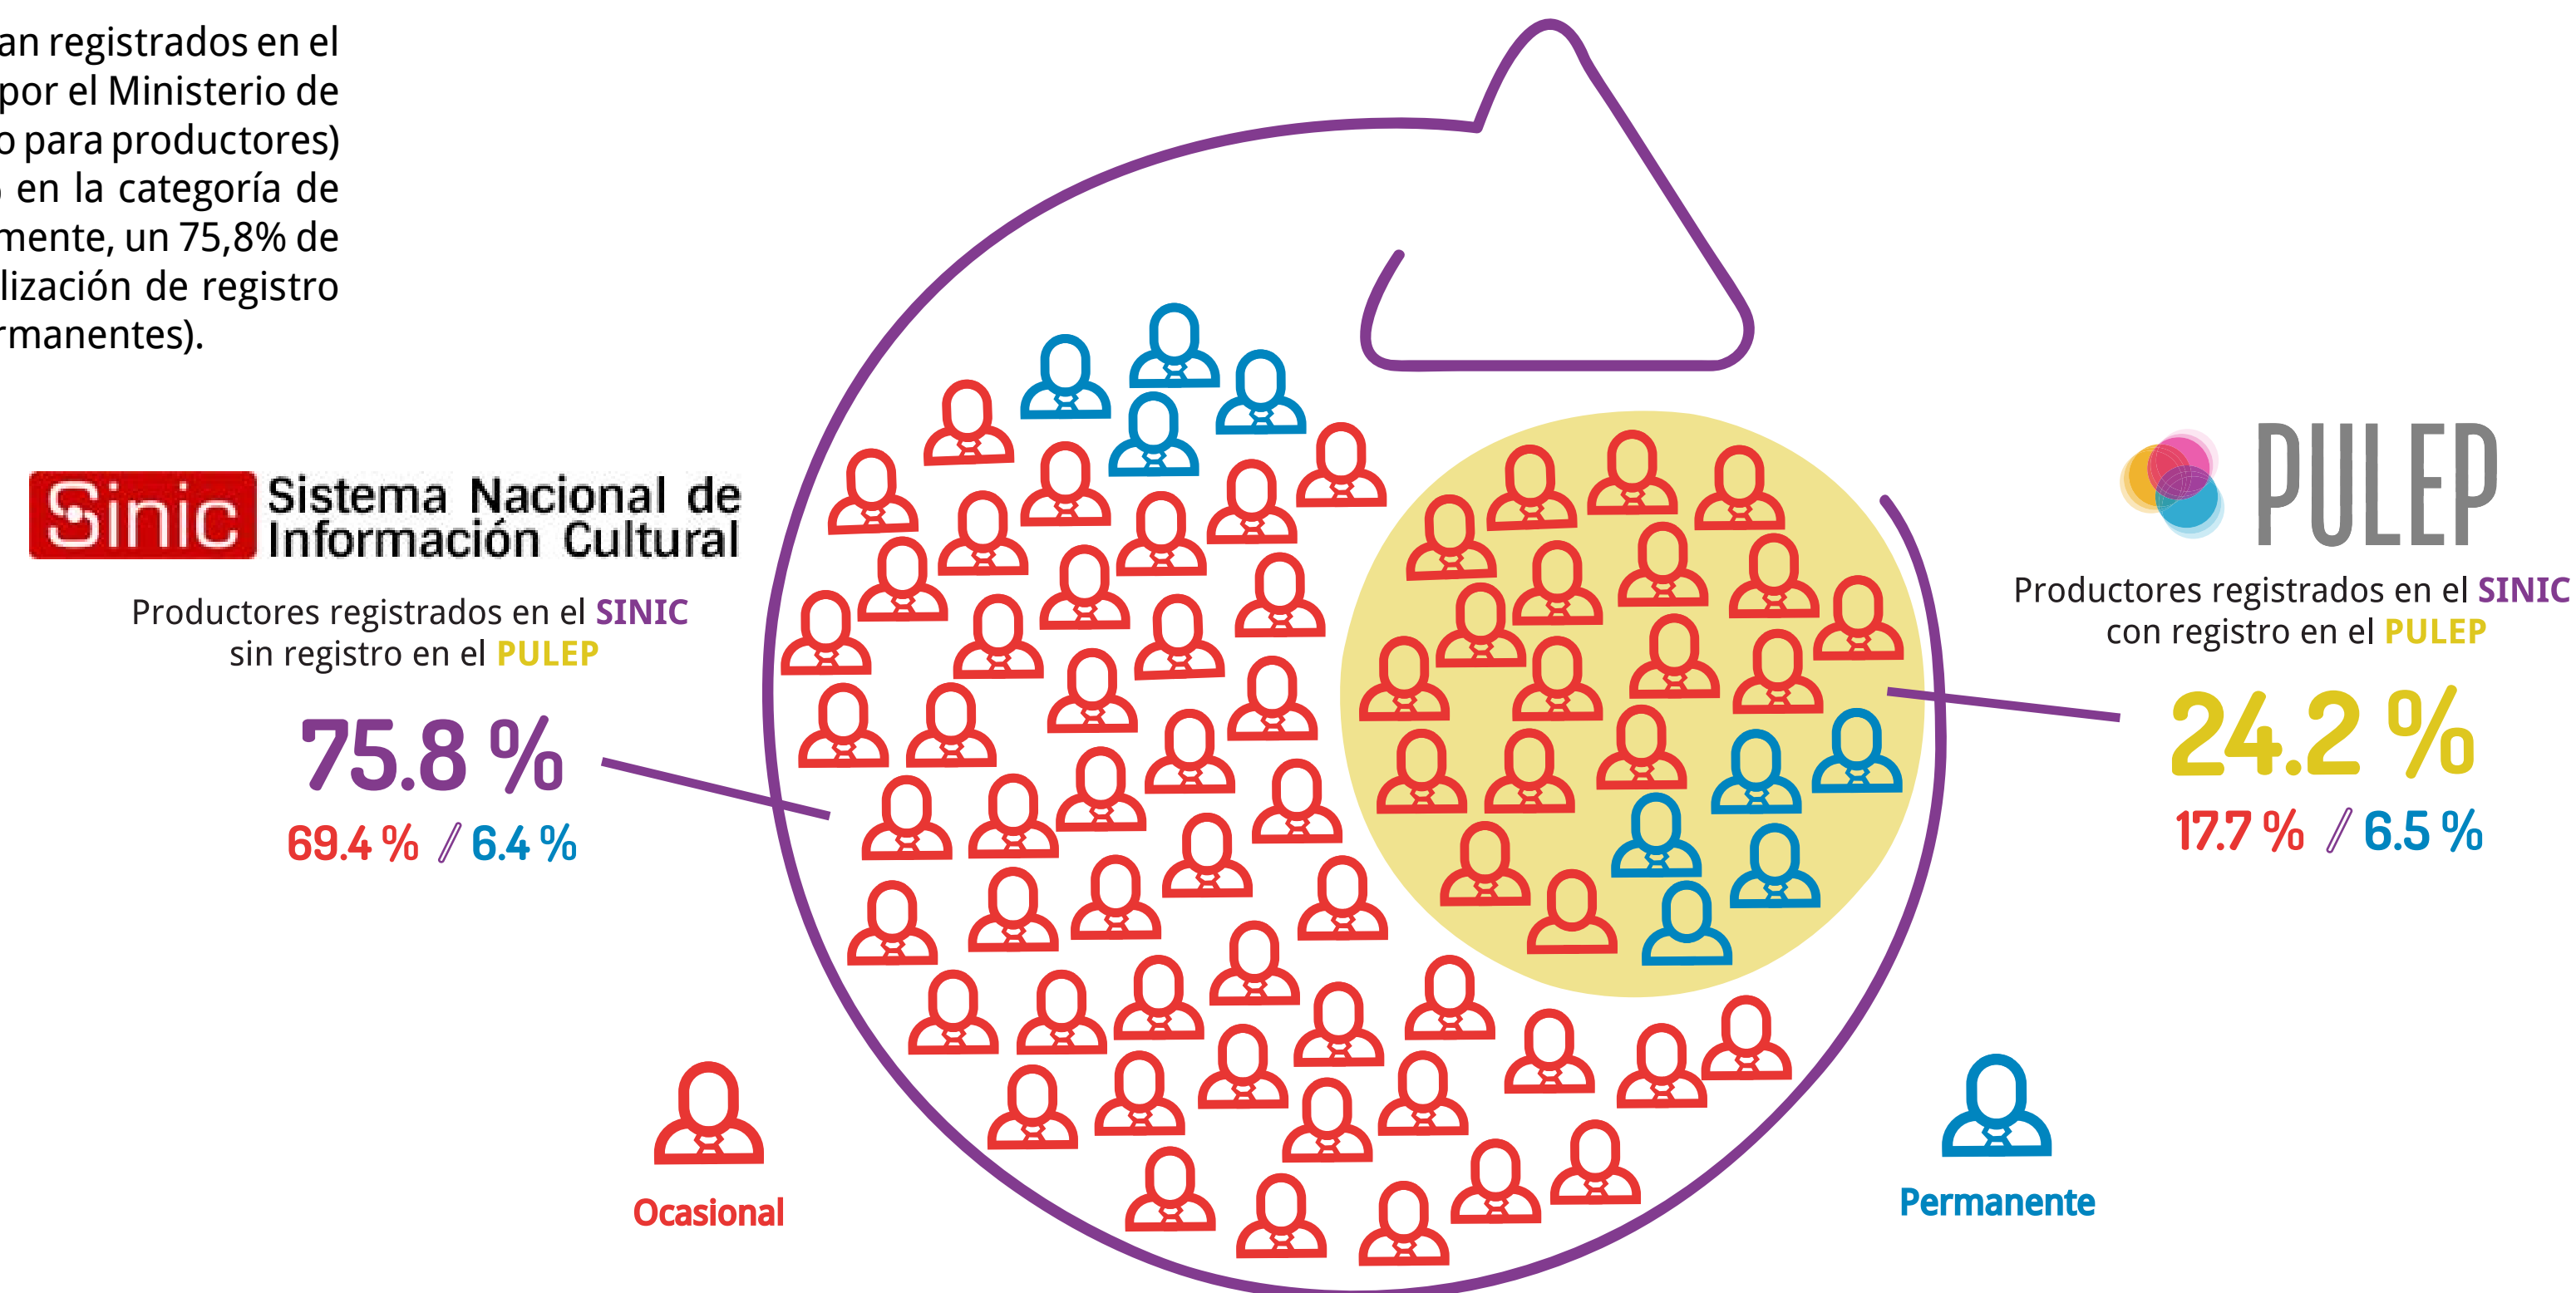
an registrados en el
por el Ministerio de
o para productores)
en la categoría de
mente, un 75,8% de
lización de registro
rmanentes).

Sinic Sistema Nacional de Información Cultural

Productores registrados en el SINIC sin registro en el PULEP

75.8 %

69.4 % / 6.4 %

PULEP

Productores registrados en el SINIC con registro en el PULEP

24.2 %

17.7 % / 6.5 %

Ocasional

Permanente